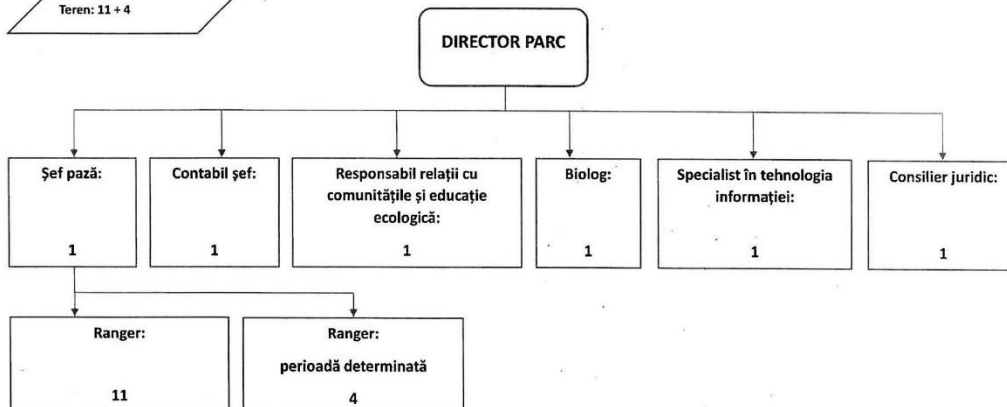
Teren: 11 + 4

DIRECTOR PARC

Şef pază:

1

Contabil şef:

1

Responsabil relații cu comunitățile și educație ecologică:

1

Biolog:

1

Specialist în tehnologia informației:

1

Consilier juridic:

1

Ranger:

11

Ranger:

perioadă determinată

4